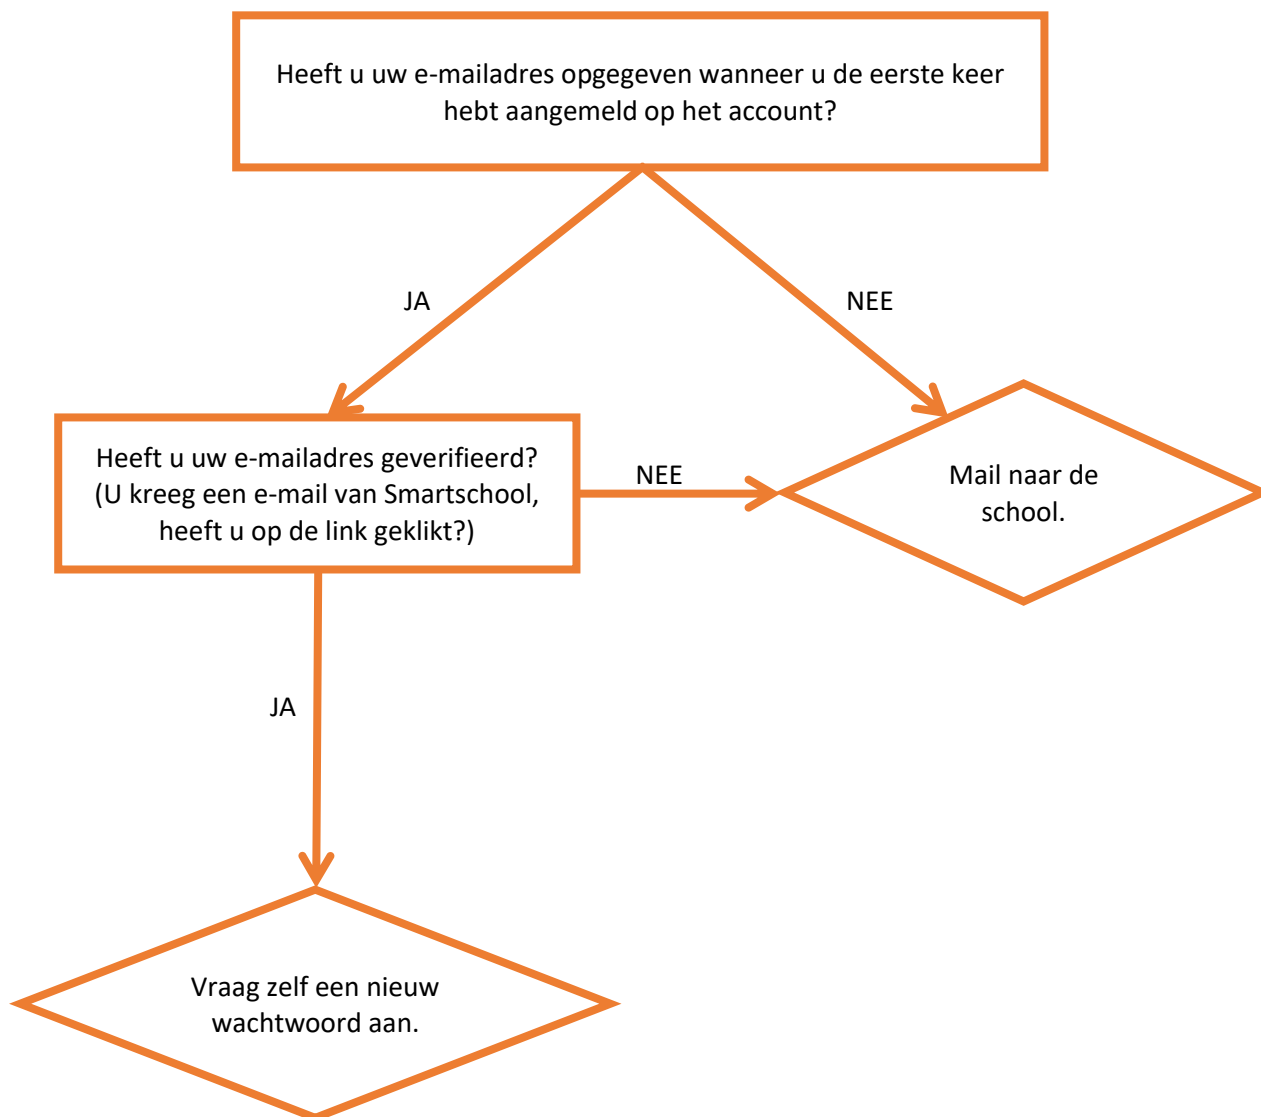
Heeft u uw e-mailadres opgegeven wanneer u de eerste keer hebt aangemeld op het account?

JA

NEE

Heeft u uw e-mailadres geverifieerd? (U kreeg een e-mail van Smartschool, heeft u op de link geklikt?)

NEE

Mail naar de school.

JA

Vraag zelf een nieuw wachtwoord aan.